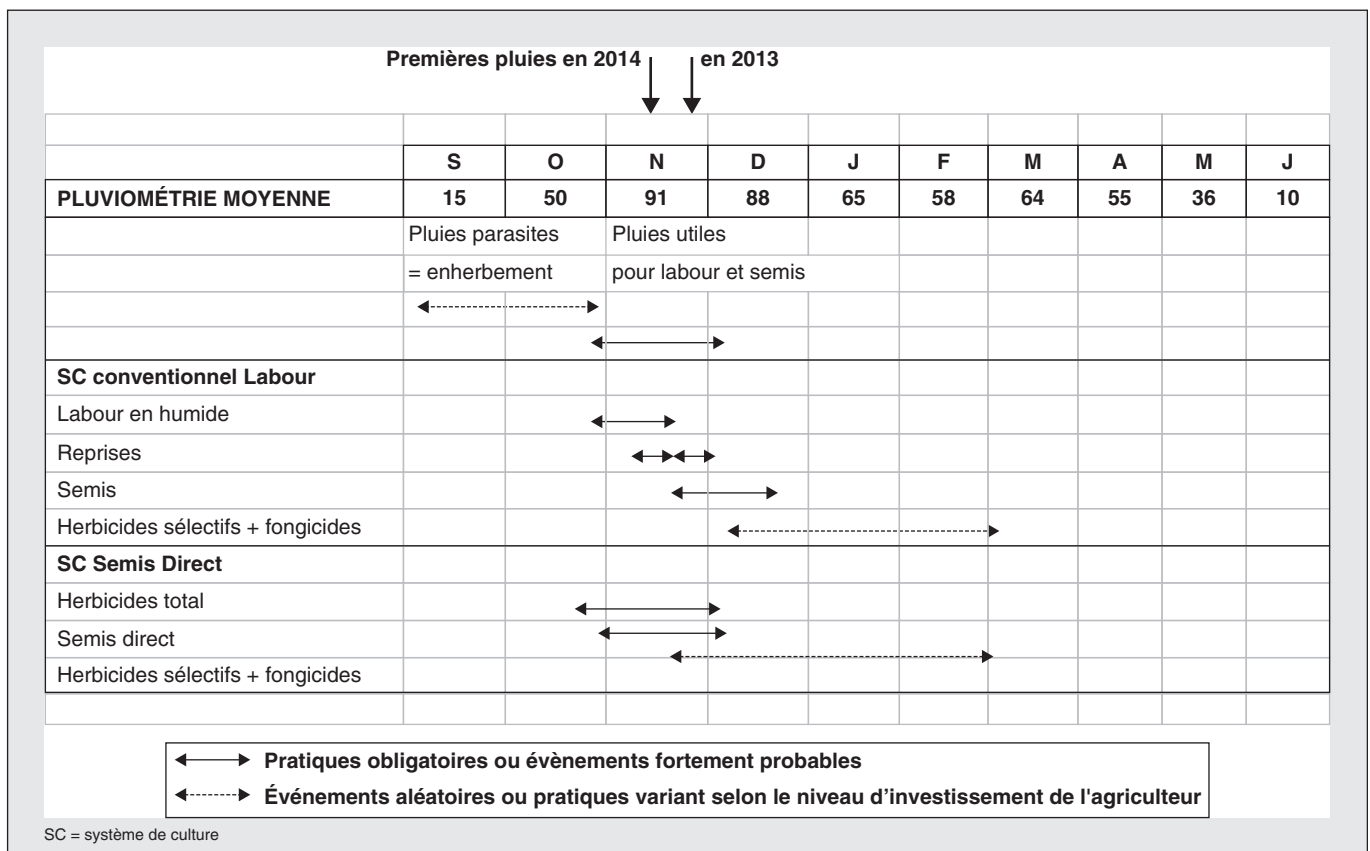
Premières pluies en 2014 en 2013

| | S | O | N | D | J | F | M | A | M | J |
|---|---|---|---|---|---|---|---|---|---|---|
| PLUVIOMÉTRIE MOYENNE | 15 | 50 | 91 | 88 | 65 | 58 | 64 | 55 | 36 | 10 |
| | Pluies parasites | | Pluies utiles | | | | | | | |
| | = enherbement | | pour labour et semis | | | | | | | |
| SC conventionnel Labour | | | | | | | | | | |
| Labour en humide | | | | | | | | | | |
| Reprises | | | | | | | | | | |
| Semis | | | | | | | | | | |
| Herbicides sélectifs + fongicides | | | | | | | | | | |
| SC Semis Direct | | | | | | | | | | |
| Herbicides total | | | | | | | | | | |
| Semis direct | | | | | | | | | | |
| Herbicides sélectifs + fongicides | | | | | | | | | | |

Pratiques obligatoires ou évènements fortement probables
Événements aléatoires ou pratiques variant selon le niveau d'investissement de l'agriculteur

SC = système de culture